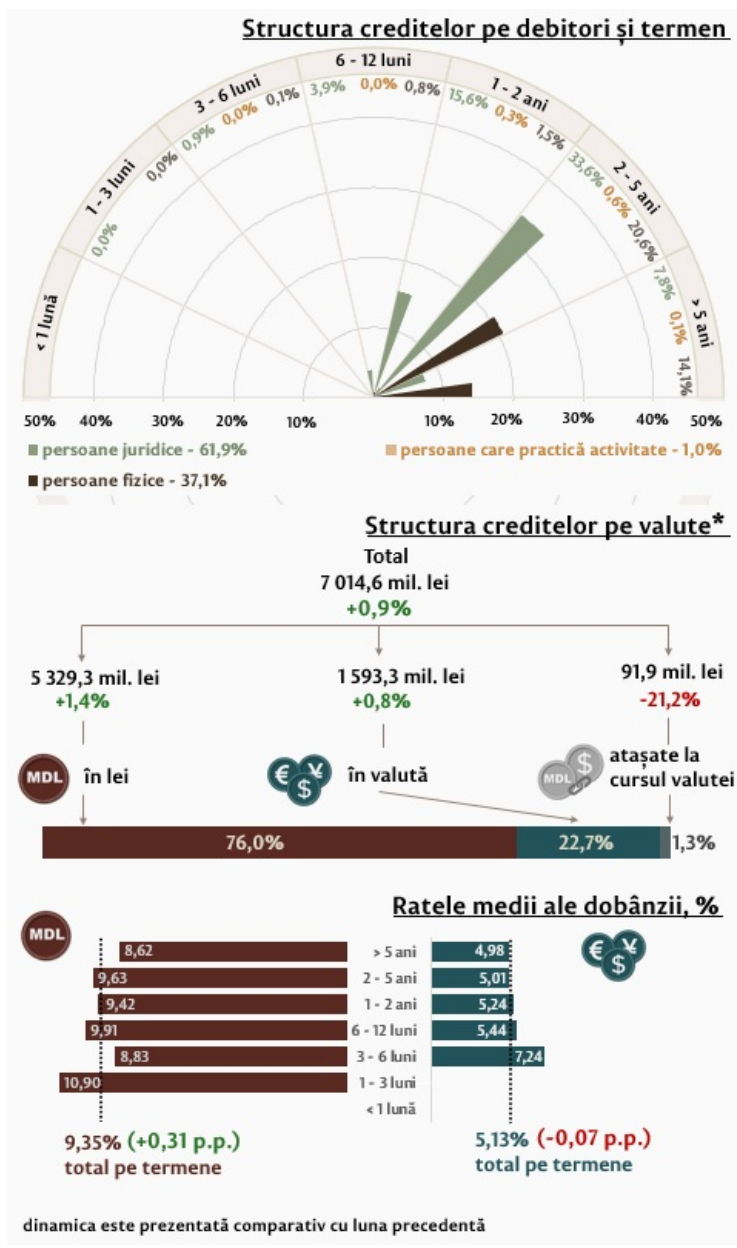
Structura creditelor pe debitori și termen

< 1 lună

1 - 3 luni
0,0%

3 - 6 luni
0,0% 0,9% 0,0% 0,1%

6 - 12 luni
3,9% 0,0% 0,8%

1 - 2 ani
15,6% 0,3% 1,5%

2 - 5 ani
33,6% 0,6% 20,6%

> 5 ani
7,8% 0,1% 14,1%

50% 40% 30% 20% 10% 10% 20% 30% 40% 50%

persoane juridice - 61,9%
persoane care practică activitate - 1,0%
persoane fizice - 37,1%

Structura creditelor pe valute*

Total
7 014,6 mil. lei
+0,9%

5 329,3 mil. lei
+1,4%

1 593,3 mil. lei
+0,8%

91,9 mil. lei
-21,2%

MDL în lei

€ ¥ $ în valută

MDL $ atașate la cursul valutei

76,0% 22,7% 1,3%

Ratele medii ale dobânzii, %

MDL

| | | |
|---|---|---|
| 8,62 | > 5 ani | 4,98 |
| 9,63 | 2 - 5 ani | 5,01 |
| 9,42 | 1 - 2 ani | 5,24 |
| 9,91 | 6 - 12 luni | 5,44 |
| 8,83 | 3 - 6 luni | 7,24 |
| 10,90 | 1 - 3 luni | |
| | < 1 lună | |

€ ¥ $

9,35% (+0,31 p.p.)
total pe termene

5,13% (-0,07 p.p.)
total pe termene

dinamica este prezentată comparativ cu luna precedentă